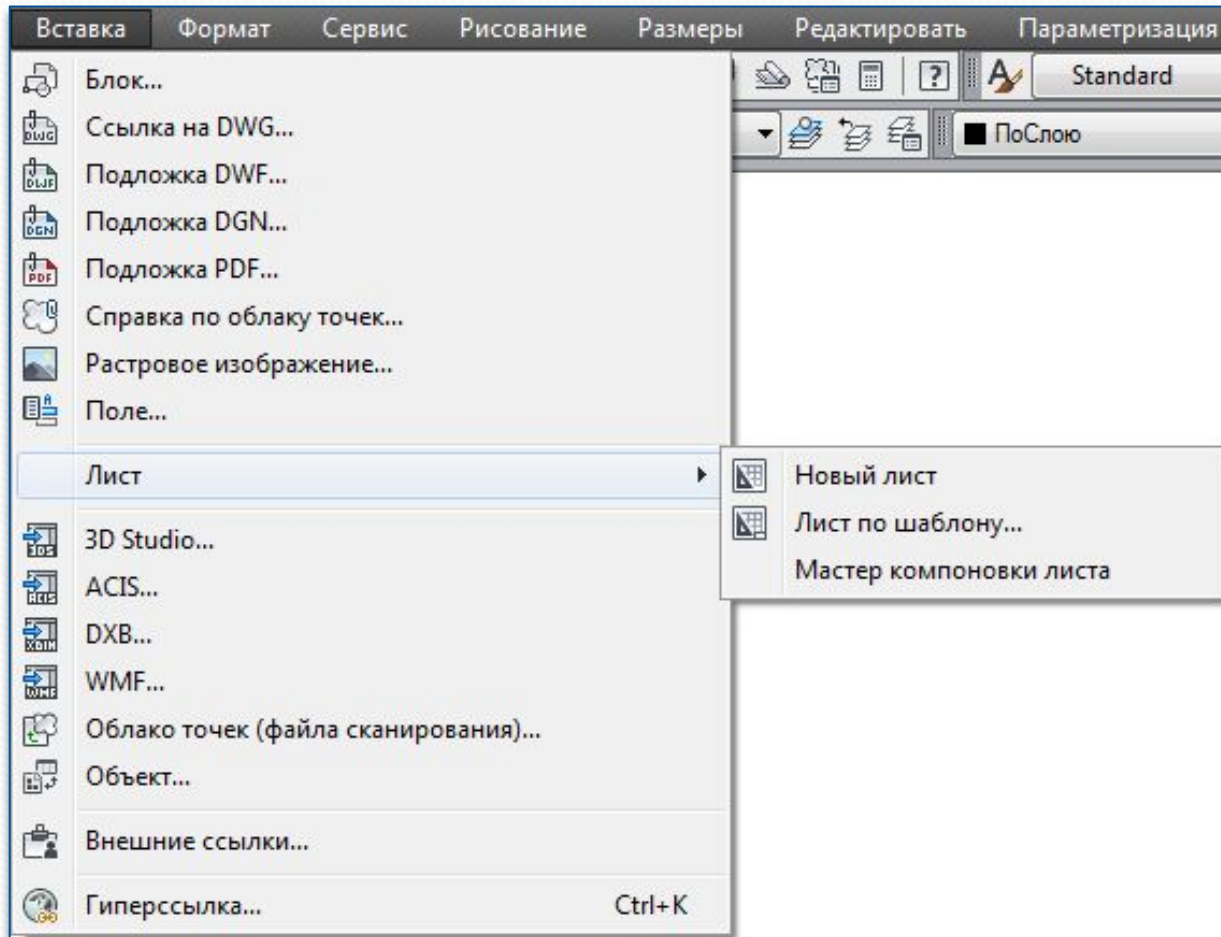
Вставка Формат Сервис Рисование Размеры Редактировать Параметризация

Standard

ПоСлою

Блок...
Ссылка на DWG...
Подложка DWF...
Подложка DGN...
Подложка PDF...
Справка по облаку точек...
Растровое изображение...
Поле...
Лист
3D Studio...
ACIS...
DXB...
WMF...
Облако точек (файла сканирования)...
Объект...
Внешние ссылки...
Гиперссылка... Ctrl+K

Новый лист
Лист по шаблону...
Мастер компоновки листа